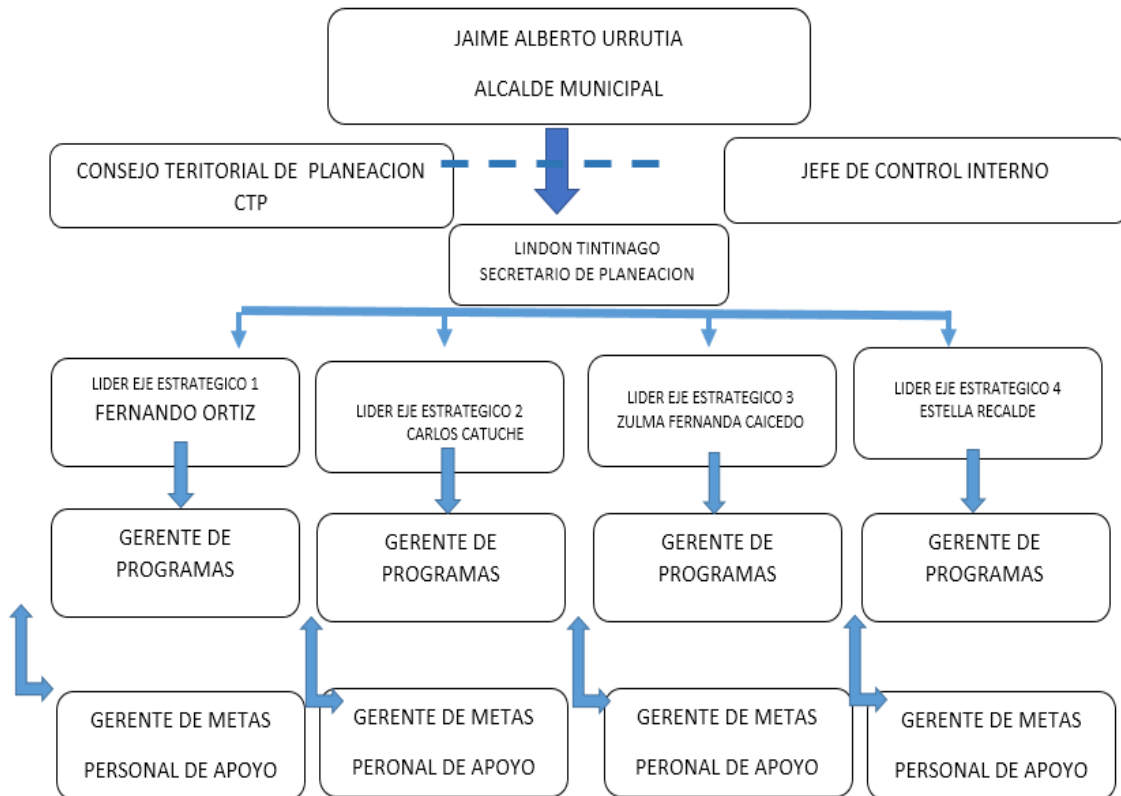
JAIME ALBERTO URRUTIA

ALCALDE MUNICIPAL

CONSEJO TERITORIAL DE PLANEACION CTP

JEFE DE CONTROL INTERNO

LINDON TINTINAGO
SECRETARIO DE PLANEACION

LIDER EJE ESTRATEGICO 1
FERNANDO ORTIZ

LIDER EJE ESTRATEGICO 2
CARLOS CATUCHE

LIDER EJE ESTRATEGICO 3
ZULMA FERNANDA CAICEDO

LIDER EJE ESTRATEGICO 4
ESTELLA RECALDE

GERENTE DE PROGRAMAS

GERENTE DE PROGRAMAS

GERENTE DE PROGRAMAS

GERENTE DE PROGRAMAS

GERENTE DE METAS

PERSONAL DE APOYO

GERENTE DE METAS

PERONAL DE APOYO

GERENTE DE METAS

PERONAL DE APOYO

GERENTE DE METAS

PERSONAL DE APOYO